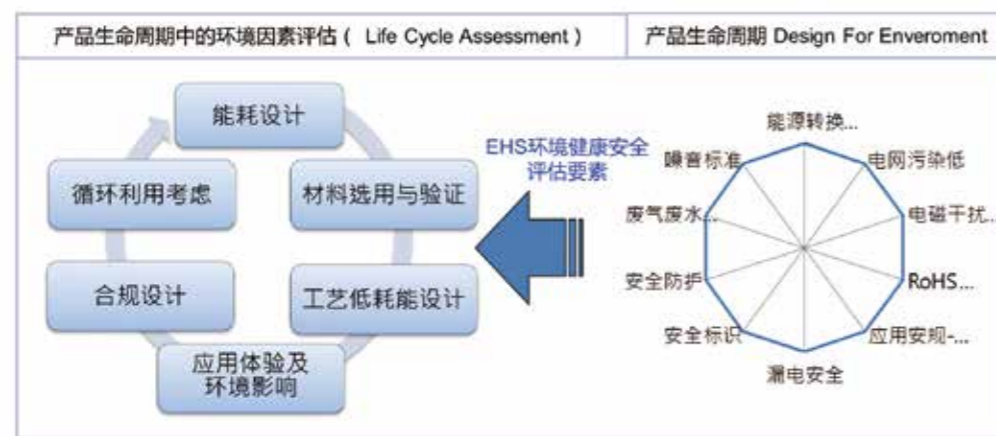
产品生命周期中的环境因素评估（ Life Cycle Assessment ）

产品生命周期 Design For Enveroment

能耗设计

材料选用与验证

工艺低耗能设计

应用体验及环境影响

合规设计

循环利用考虑

EHS环境健康安全评估要素

能源转换...

电网污染低

电磁干扰...

RoHS...

应用安规-...

漏电安全

安全标识

安全防护

废气废水...

噪音标准